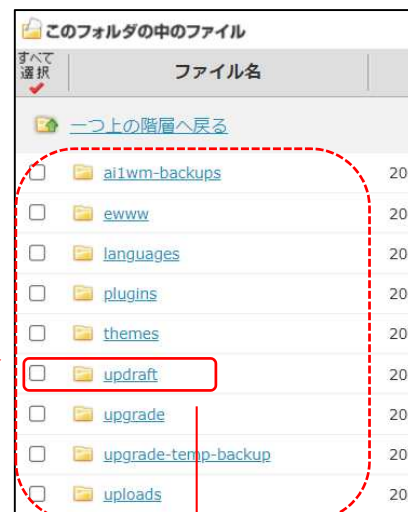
このフォルダの中のファイル

すべて選択

ファイル名

一つ上の階層へ戻る

| | | |
|---|---|---|
| ☐ | ai1wm-backups | 20 |
| ☐ | ewww | 20 |
| ☐ | languages | 20 |
| ☐ | plugins | 20 |
| ☐ | themes | 20 |
| ☐ | updraft | 20 |
| ☐ | upgrade | 20 |
| ☐ | upgrade-temp-backup | 20 |
| ☐ | uploads | 20 |